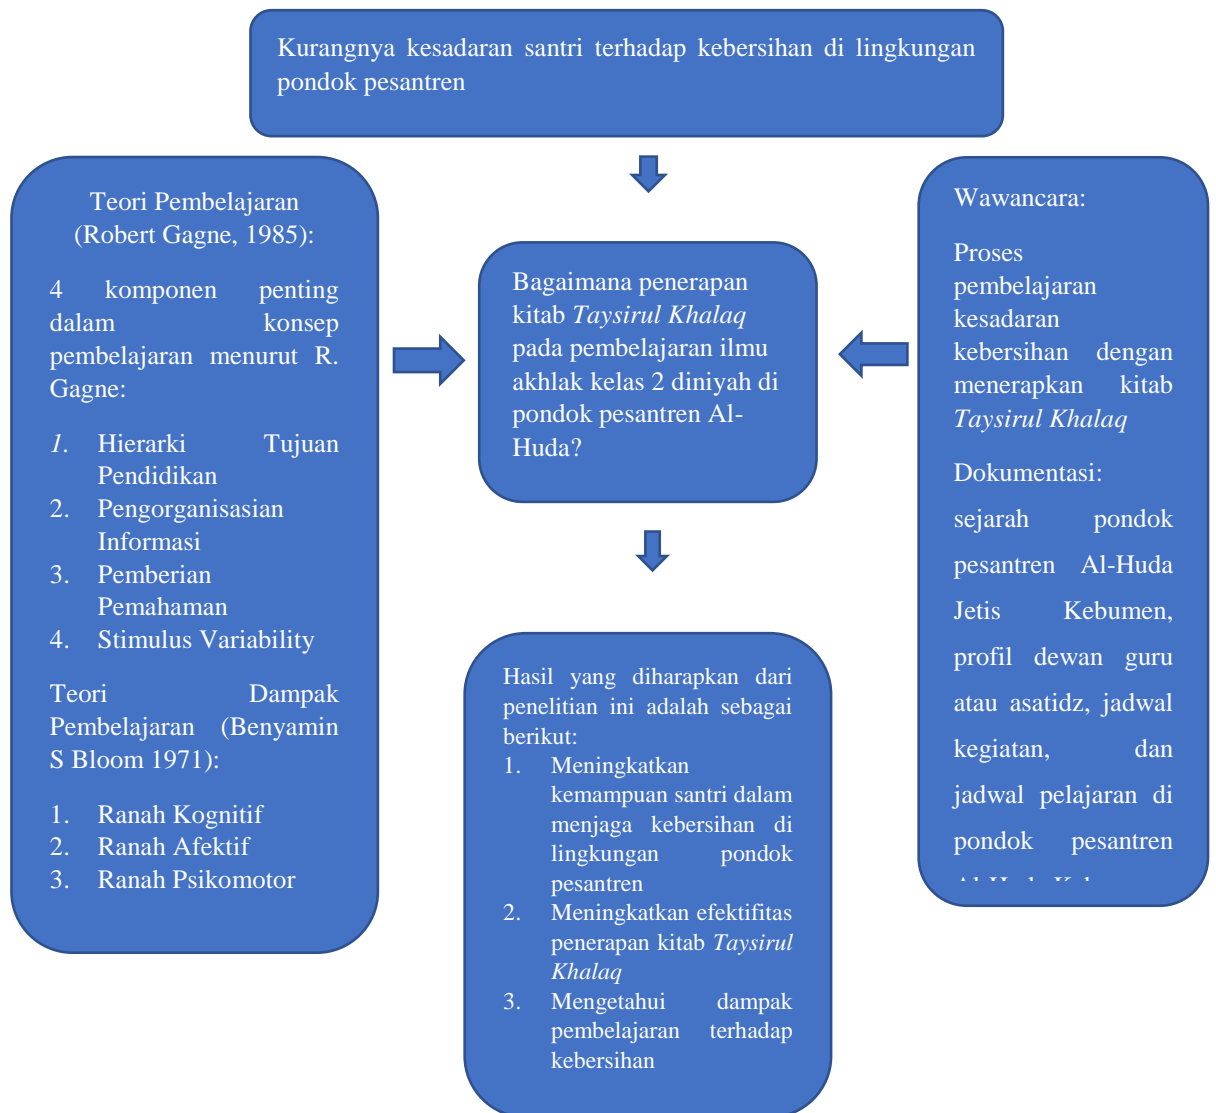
Kurangnya kesadaran santri terhadap kebersihan di lingkungan pondok pesantren

Teori Pembelajaran (Robert Gagne, 1985):

4 komponen penting dalam konsep pembelajaran menurut R. Gagne:

1. Hierarki Tujuan Pendidikan
2. Pengorganisasian Informasi
3. Pemberian Pemahaman
4. Stimulus Variability

Teori Dampak Pembelajaran (Benyamin S Bloom 1971):

1. Ranah Kognitif
2. Ranah Afektif
3. Ranah Psikomotor

Bagaimana penerapan kitab *Taysirul Khalaq* pada pembelajaran ilmu akhlak kelas 2 diniyah di pondok pesantren Al-Huda?

Wawancara:

Proses pembelajaran kesadaran kebersihan dengan menerapkan kitab *Taysirul Khalaq*

Dokumentasi:

sejarah pondok pesantren Al-Huda Jetis Kebumen, profil dewan guru atau asatidz, jadwal kegiatan, dan jadwal pelajaran di pondok pesantren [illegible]

Hasil yang diharapkan dari penelitian ini adalah sebagai berikut:
1. Meningkatkan kemampuan santri dalam menjaga kebersihan di lingkungan pondok pesantren
2. Meningkatkan efektifitas penerapan kitab *Taysirul Khalaq*
3. Mengetahui dampak pembelajaran terhadap kebersihan